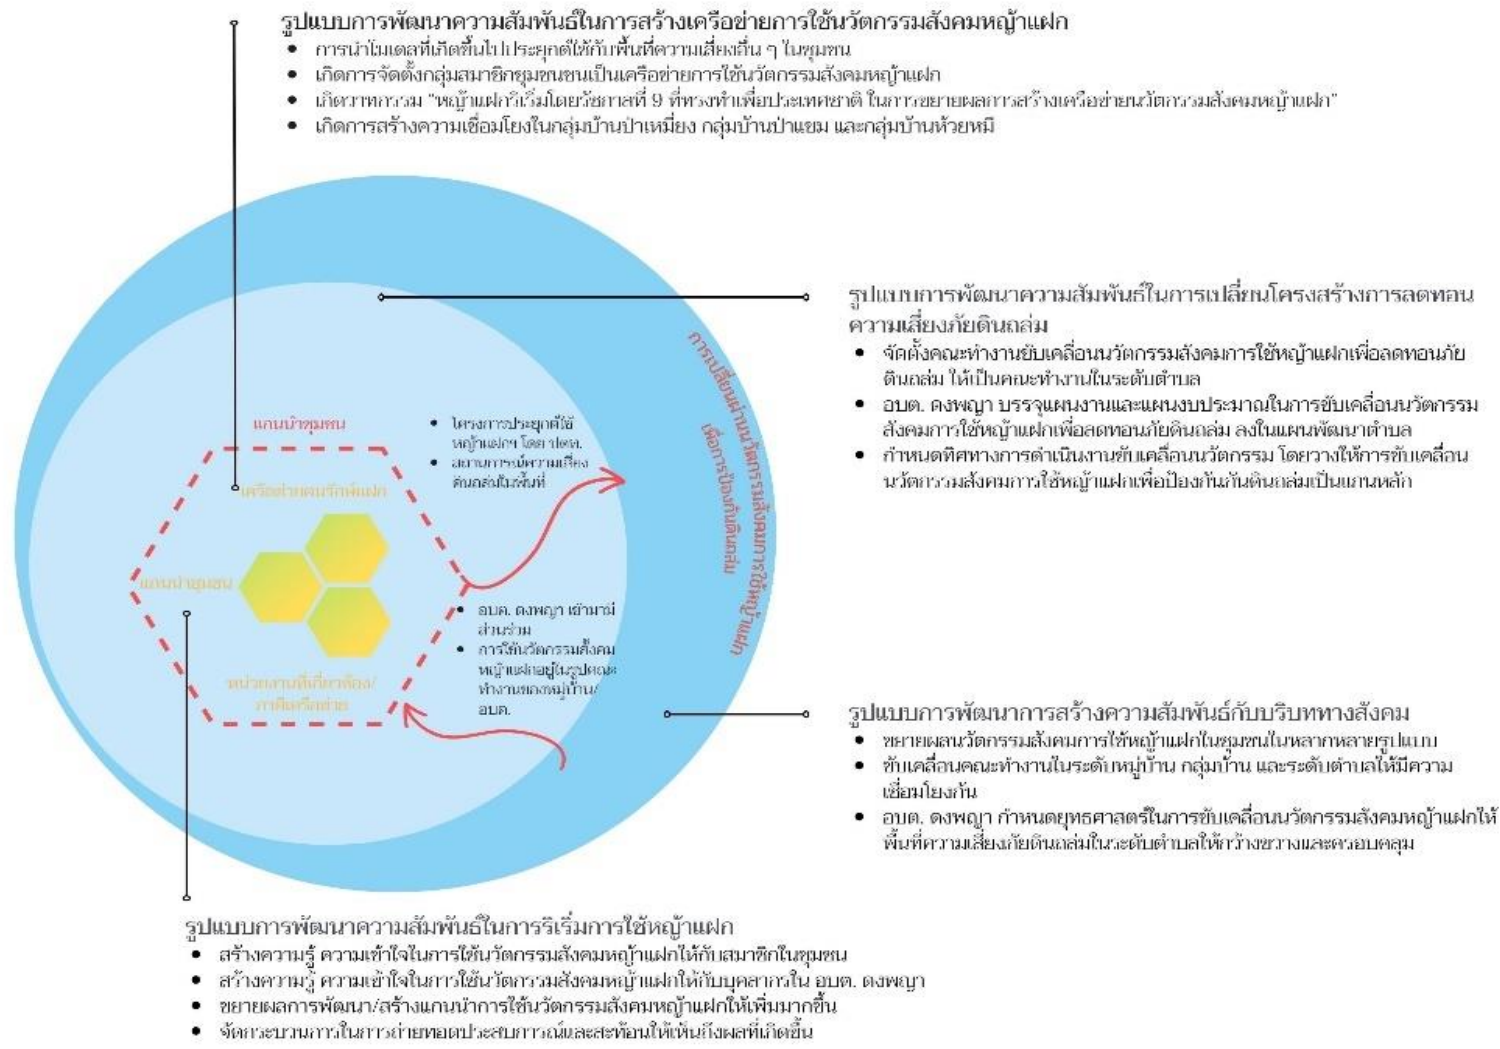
รูปแบบการพัฒนาความสัมพันธ์ในการสร้างเครือข่ายการใช้นวัตกรรมสังคมหญ้าแฝก
• การนำโมเดลที่เกิดขึ้นไปประยุกต์ใช้กับพื้นที่ความเสี่ยงอื่น ๆ ในชุมชน
• เกิดการจัดตั้งกลุ่มสมาชิกชุมชนเป็นเครือข่ายการใช้นวัตกรรมสังคมหญ้าแฝก
• เกิดวาทกรรม "หญ้าแฝกริเริ่มโดยรัชกาลที่ 9 ที่ทรงทำเพื่อประเทศชาติ ในการขยายผลการสร้างเครือข่ายนวัตกรรมสังคมหญ้าแฝก"
• เกิดการสร้างความเชื่อมโยงในกลุ่มบ้านป่าเหมี้ยง กลุ่มบ้านป่าแขม และกลุ่มบ้านห้วยหมี

รูปแบบการพัฒนาความสัมพันธ์ในการเปลี่ยนโครงสร้างการลดทอนความเสี่ยงภัยดินถล่ม
• จัดตั้งคณะทำงานขับเคลื่อนนวัตกรรมสังคมการใช้หญ้าแฝกเพื่อลดทอนภัยดินถล่ม ให้เป็นคณะทำงานในระดับตำบล
• อบต. ดงพญา บรรจุแผนงานและแผนงบประมาณในการขับเคลื่อนนวัตกรรมสังคมการใช้หญ้าแฝกเพื่อลดทอนภัยดินถล่ม ลงในแผนพัฒนาตำบล
• กำหนดทิศทางการดำเนินงานขับเคลื่อนนวัตกรรม โดยวางให้การขับเคลื่อนนวัตกรรมสังคมการใช้หญ้าแฝกเพื่อป้องกันกันดินถล่มเป็นแกนหลัก

การเปลี่ยนผ่านนวัตกรรมสังคมการใช้หญ้าแฝกเพื่อการป้องกันดินถล่ม

แกนนำชุมชน
เครือข่ายคนรักษ์แฝก
แกนนำชุมชน
หน่วยงานที่เกี่ยวข้อง/ภาคีเครือข่าย

• โครงการประยุกต์ใช้หญ้าแฝกฯ โดยกรมพัฒนาที่ดิน
• สถานการณ์ความเสี่ยงดินถล่มในพื้นที่

• อบต. ดงพญา เข้ามามีส่วนร่วม
• การใช้นวัตกรรมสังคมหญ้าแฝกอยู่ในรูปคณะทำงานของหมู่บ้าน/อบต.

รูปแบบการพัฒนาการสร้างความสัมพันธ์กับบริบททางสังคม
• ขยายผลนวัตกรรมสังคมการใช้หญ้าแฝกในชุมชนในหลากหลายรูปแบบ
• ขับเคลื่อนคณะทำงานในระดับหมู่บ้าน กลุ่มบ้าน และระดับตำบลให้มีความเชื่อมโยงกัน
• อบต. ดงพญา กำหนดยุทธศาสตร์ในการขับเคลื่อนนวัตกรรมสังคมหญ้าแฝกให้พื้นที่ความเสี่ยงภัยดินถล่มในระดับตำบลให้กว้างขวางและครอบคลุม

รูปแบบการพัฒนาความสัมพันธ์ในการริเริ่มการใช้หญ้าแฝก
• สร้างความรู้ ความเข้าใจในการใช้นวัตกรรมสังคมหญ้าแฝกให้กับสมาชิกในชุมชน
• สร้างความรู้ ความเข้าใจในการใช้นวัตกรรมสังคมหญ้าแฝกให้กับบุคลากรใน อบต. ดงพญา
• ขยายผลการพัฒนา/สร้างแกนนำการใช้นวัตกรรมสังคมหญ้าแฝกให้เพิ่มมากขึ้น
• จัดกระบวนการในการถ่ายทอดประสบการณ์และสะท้อนให้เห็นถึงผลที่เกิดขึ้น